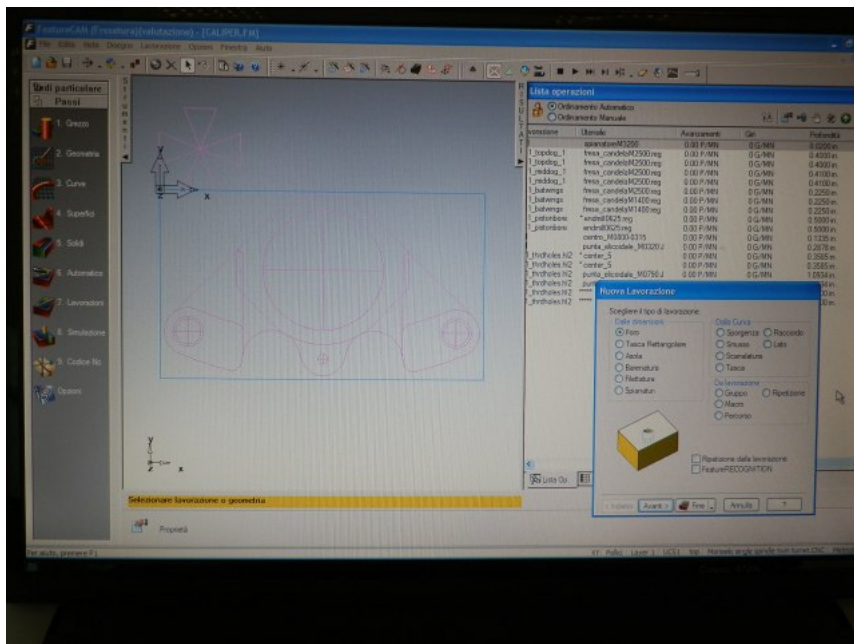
FeatureCAM (Foratura)(valutazione) - [CALIPER.FM]

File Edita Vista Disegno Lavorazione Opzioni Finestra Aiuto

Barra particolare
Passi

1. Grezzo
2. Geometria
3. Curve
4. Superfici
5. Solidi
6. Automatico
7. Lavorazioni
8. Simulazione
9. Codice Nc
Opzioni

Lista operazioni
Ordinamento Automatico
Ordinamento Manuale

| Lavorazione | Utensile | Avanzamento | Giri | Profondità |
|---|---|---|---|---|
| | spianatore M3250 | 0.00 P/MIN | 0 G/MN | 0.0200 in |
| 1_topdog_1 | fresa_candela M2500.reg | 0.00 P/MIN | 0 G/MN | 0.4000 in |
| 1_topdog_1 | fresa_candela M2500.reg | 0.00 P/MIN | 0 G/MN | 0.4000 in |
| 1_middog_1 | fresa_candela M2500.reg | 0.00 P/MIN | 0 G/MN | 0.4100 in |
| 1_middog_1 | fresa_candela M2500.reg | 0.00 P/MIN | 0 G/MN | 0.4100 in |
| 1_batwings | fresa_candela M2500.reg | 0.00 P/MIN | 0 G/MN | 0.2250 in |
| 1_batwings | fresa_candela M1400.reg | 0.00 P/MIN | 0 G/MN | 0.2250 in |
| 1_batwings | fresa_candela M1400.reg | 0.00 P/MIN | 0 G/MN | 0.2250 in |
| 1_pistonbore | * endmill0625.reg | 0.00 P/MIN | 0 G/MN | 0.5000 in |
| 1_pistonbore | endmill0625.reg | 0.00 P/MIN | 0 G/MN | 0.5000 in |
| | centro_M0800-0315 | 0.00 P/MIN | 0 G/MN | 0.1335 in |
| | punta_elicoidale_M0320.J | 0.00 P/MIN | 0 G/MN | 0.2878 in |
| 1_thrdholes.hl2 | * center_S | 0.00 P/MIN | 0 G/MN | 0.3585 in |
| 1_thrdholes.hl2 | * center_S | 0.00 P/MIN | 0 G/MN | 0.3585 in |
| 1_thrdholes.hl2 | punta_elicoidale_M0750.J | 0.00 P/MIN | 0 G/MN | 1.0934 in |
| 1_thrdholes.hl2 | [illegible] | | | |
| 1_thrdholes.hl2 | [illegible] | | | |

Nuova Lavorazione

Scegliere il tipo di lavorazione
Dalle dimensioni
Foro
Tasca Rettangolare
Asola
Barenatura
Filettatura
Spianatura
Dalla Curva
Sporgenza
Raccordo
Smusso
Lato
Scanalatura
Tasca
Da lavorazione
Gruppo
Ripetizione
Macro
Percorso
Ripetizione della lavorazione
FeatureRECOGNITION
< Indietro
Avanti >
Fine
Annulla
?

Lista Op.

Selezionare lavorazione o geometria

Proprietà

Per aiuto, premere F1